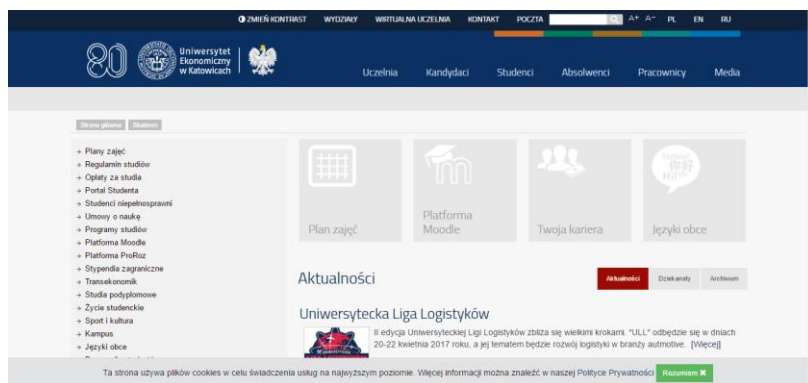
ZMIEŃ KONTRAST WYDZIAŁY WIRTUALNA UCZELNIA KONTAKT POCZTA A+ A- PL EN RU

80 Uniwersytet Ekonomiczny w Katowicach

Uczelnia Kandydaci Studenci Absolwenci Pracownicy Media

Strona główna Studenci

- Plany zajęć
- Regulamin studiów
- Opłaty za studia
- Portal Studenta
- Studenci niepełnosprawni
- Umowy o naukę
- Programy studiów
- Platforma Moodle
- Platforma ProRoz
- Stypendia zagraniczne
- Transekonomik
- Studia podyplomowe
- Życie studenckie
- Sport i kultura
- Kampus
- Języki obce

Plan zajęć

Platforma Moodle

Twoja kariera

Języki obce

Aktualności

Aktualności Dziekanaty Archiwum

Uniwersytecka Liga Logistyków

II edycja Uniwersyteckiej Ligi Logistyków zbliża się wielkimi krokami. "ULL" odbędzie się w dniach 20-22 kwietnia 2017 roku, a jej tematem będzie rozwój logistyki w branży automotive. [Więcej]

Ta strona używa plików cookies w celu świadczenia usług na najwyższym poziomie. Więcej informacji można znaleźć w naszej Polityce Prywatności Rozumiem ✖